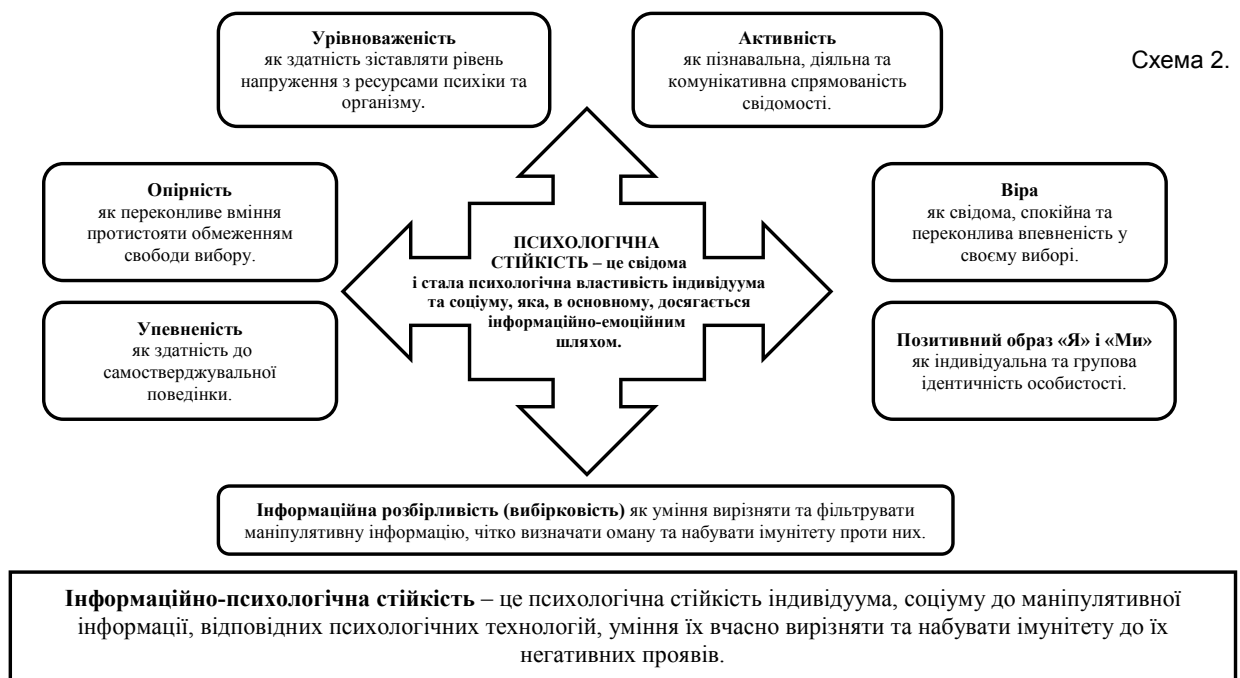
Схема 2.

Урівноваженість
як здатність зіставляти рівень напруження з ресурсами психіки та організму.

Активність
як пізнавальна, діяльна та комунікативна спрямованість свідомості.

Опірність
як переконливе вміння протистояти обмеженням свободи вибору.

ПСИХОЛОГІЧНА СТІЙКІСТЬ – це свідома і стала психологічна властивість індивідуума та соціуму, яка, в основному, досягається інформаційно-емоційним шляхом.

Віра
як свідома, спокійна та переконлива впевненість у своєму виборі.

Упевненість
як здатність до самостверджувальної поведінки.

Позитивний образ «Я» і «Ми»
як індивідуальна та групова ідентичність особистості.

Інформаційна розбірливість (вибірковість) як уміння вирізняти та фільтрувати маніпулятивну інформацію, чітко визначати оману та набувати імунітету проти них.

Інформаційно-психологічна стійкість – це психологічна стійкість індивідуума, соціуму до маніпулятивної інформації, відповідних психологічних технологій, уміння їх вчасно вирізняти та набувати імунітету до їх негативних проявів.